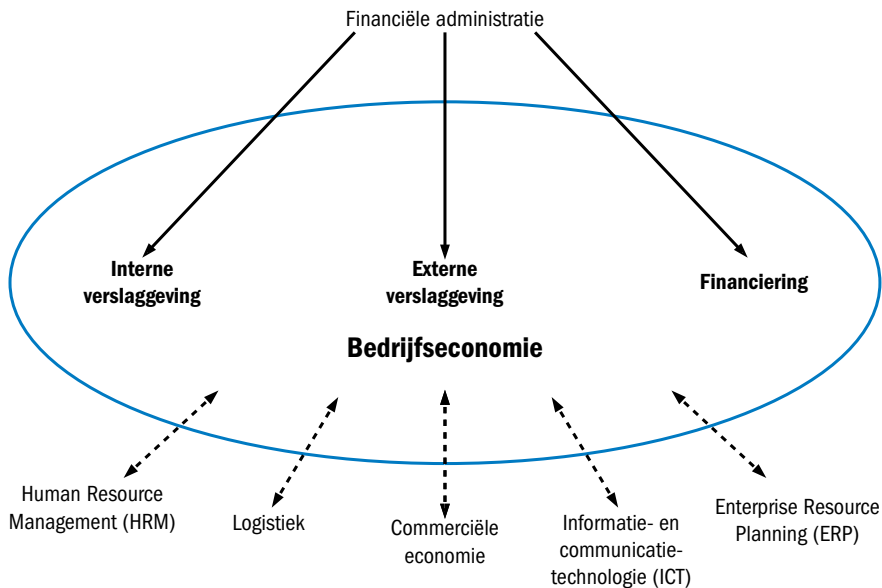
Financiële administratie

Interne verslaggeving

Externe verslaggeving

Financiering

Bedrijfseconomie

Human Resource Management (HRM)

Logistiek

Commerciële economie

Informatie- en communicatie-technologie (ICT)

Enterprise Resource Planning (ERP)